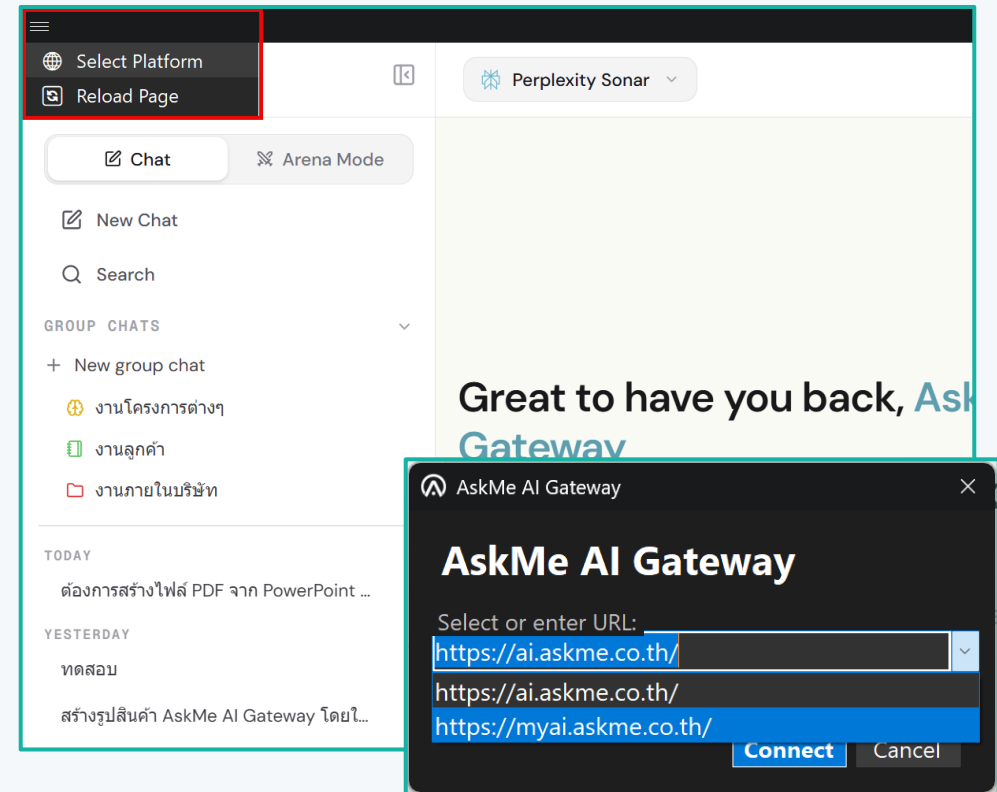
Select Platform
Reload Page

Perplexity Sonar

Chat
Arena Mode

New Chat

Search

GROUP CHATS

New group chat
งานโครงการต่างๆ
งานลูกค้า
งานภายในบริษัท

TODAY
ต้องการสร้างไฟล์ PDF จาก PowerPoint ...

YESTERDAY
ทดสอบ
สร้างรูปสินค้า AskMe AI Gateway โดยใ...

Great to have you back, Ask
Gateway

AskMe AI Gateway

AskMe AI Gateway

Select or enter URL:
https://ai.askme.co.th/
https://ai.askme.co.th/
https://myai.askme.co.th/

Connect
Cancel